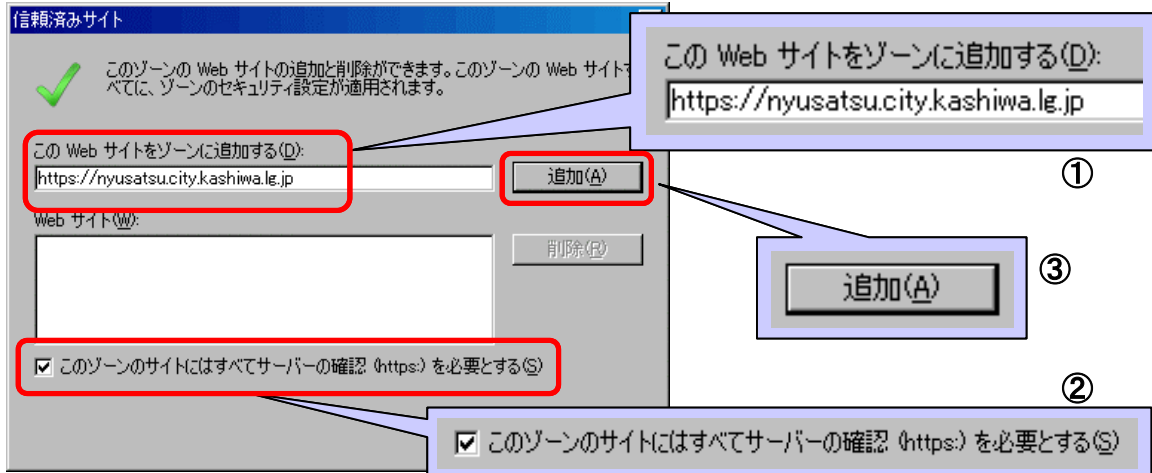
信頼済みサイト

このゾーンの Web サイトの追加と削除ができます。このゾーンの Web サイトすべてに、ゾーンのセキュリティ設定が適用されます。

この Web サイトをゾーンに追加する(D):
https://nyusatsu.city.kashiwa.lg.jp
追加(A)

Web サイト(W):
削除(R)

☑ このゾーンのサイトにはすべてサーバーの確認 (https:) を必要とする(S)

この Web サイトをゾーンに追加する(D):
https://nyusatsu.city.kashiwa.lg.jp

①

追加(A)

③

②

☑ このゾーンのサイトにはすべてサーバーの確認 (https:) を必要とする(S)